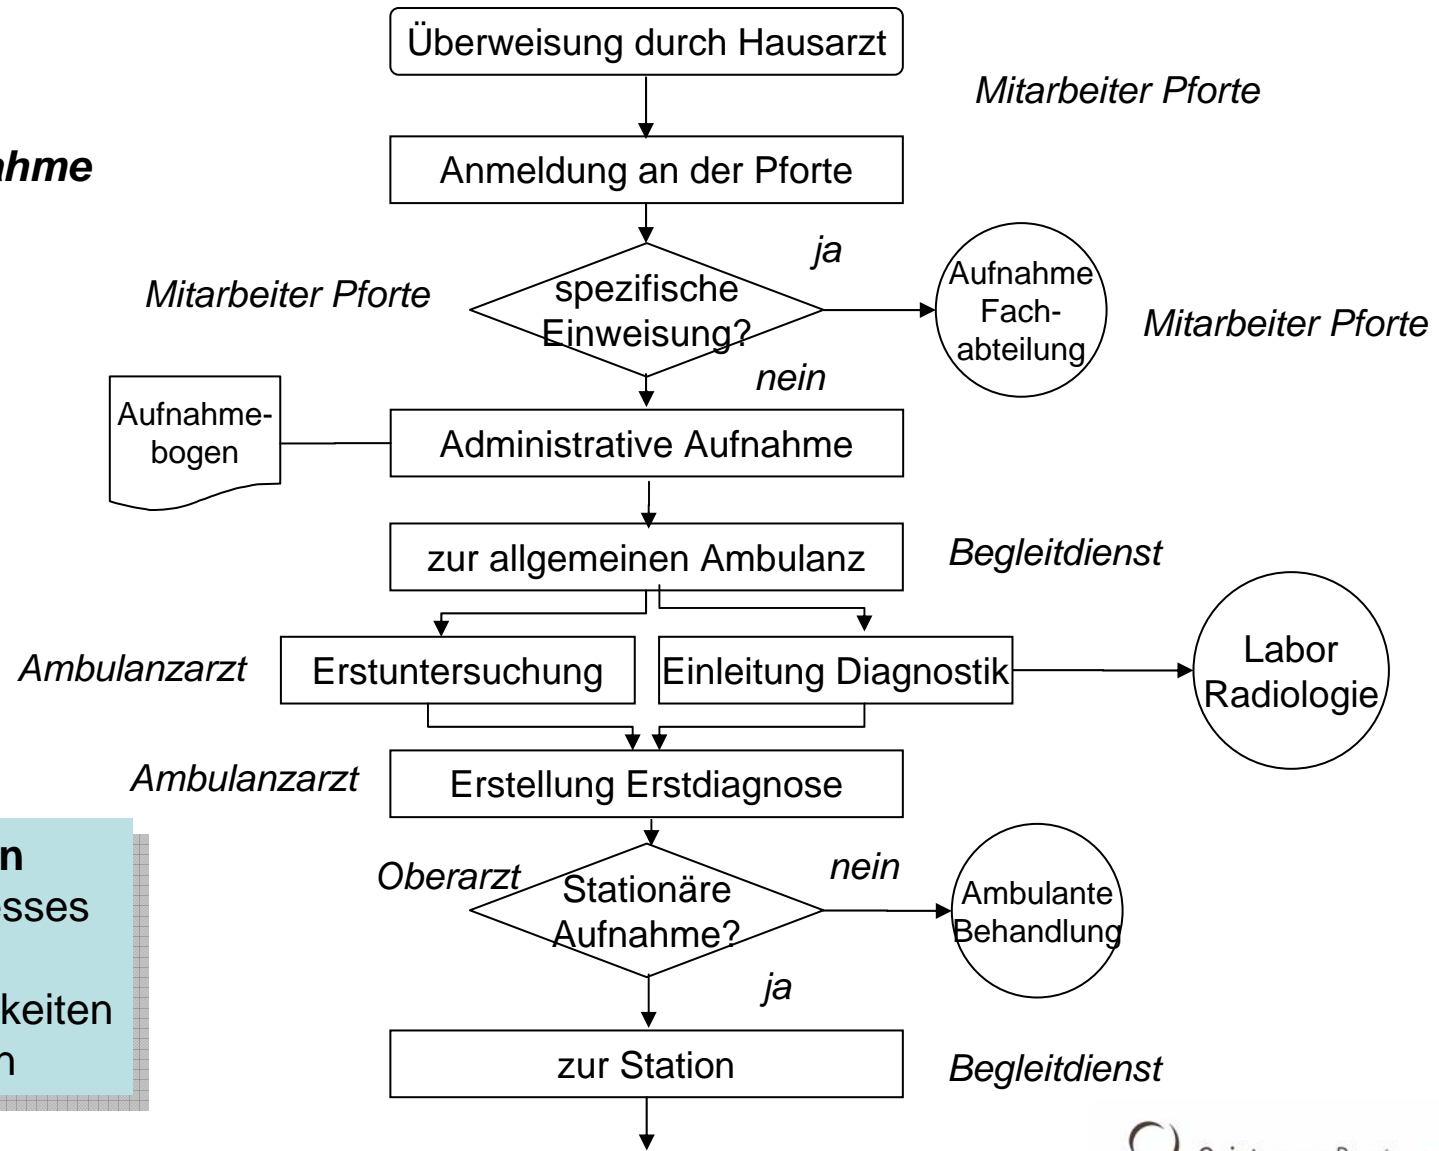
hme

Überweisung durch Hausarzt

Mitarbeiter Pforte

Anmeldung an der Pforte

Mitarbeiter Pforte

spezifische Einweisung?

ja

Aufnahme Fachabteilung

Mitarbeiter Pforte

nein

Aufnahmebogen

Administrative Aufnahme

zur allgemeinen Ambulanz

Begleitdienst

Ambulanzarzt

Erstuntersuchung

Einleitung Diagnostik

Labor Radiologie

Ambulanzarzt

Erstellung Erstdiagnose

n
sses

keiten
n

Oberarzt

Stationäre Aufnahme?

nein

Ambulante Behandlung

ja

zur Station

Begleitdienst